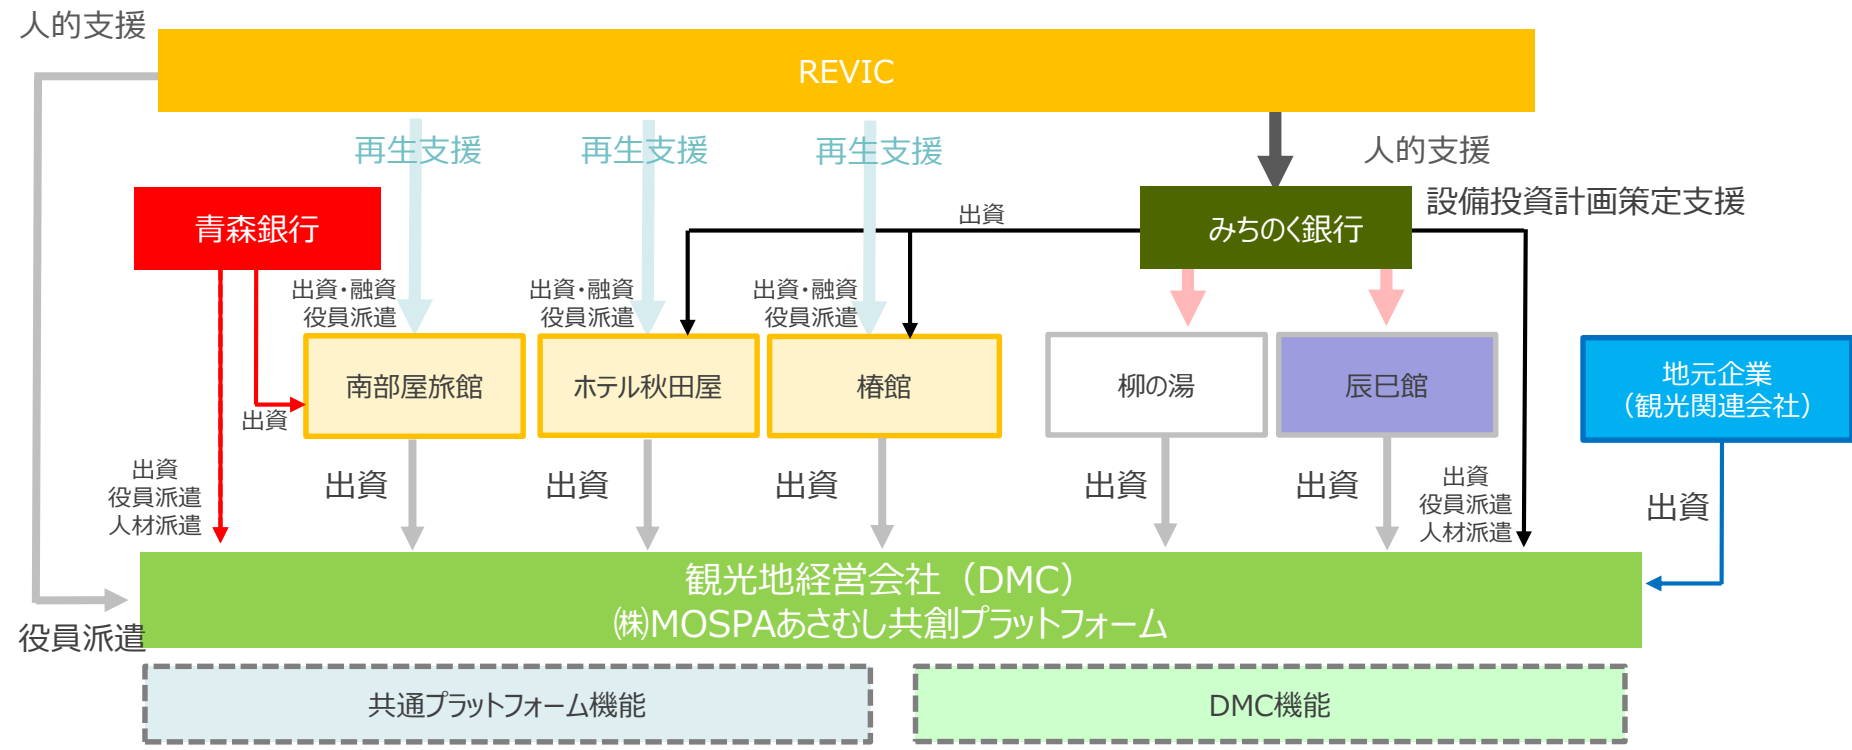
人的支援

REVIC

再生支援 再生支援 再生支援

人的支援

設備投資計画策定支援

青森銀行

出資

みちのく銀行

出資・融資
役員派遣

出資・融資
役員派遣

出資・融資
役員派遣

南部屋旅館

ホテル秋田屋

椿館

柳の湯

辰巳館

地元企業
（観光関連会社）

出資

出資
役員派遣
人材派遣

出資 出資 出資 出資 出資

出資
役員派遣
人材派遣

出資

観光地経営会社（DMC）
㈱MOSPAあさむし共創プラットフォーム

役員派遣

共通プラットフォーム機能

DMC機能